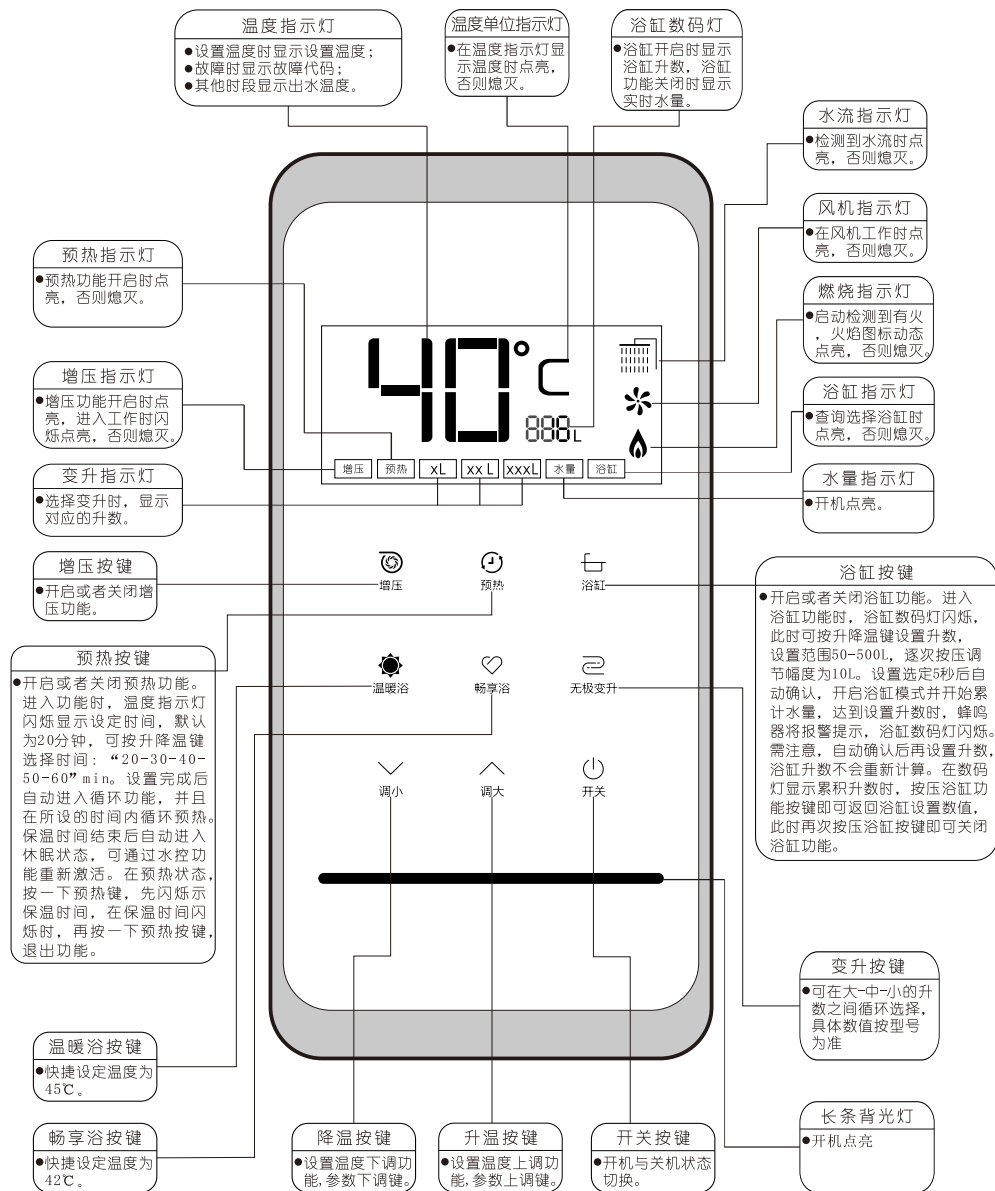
温度指示灯
●设置温度时显示设置温度；
●故障时显示故障代码；
●其他时段显示出水温度。

温度单位指示灯
●在温度指示灯显示温度时点亮，否则熄灭。

浴缸数码灯
●浴缸开启时显示浴缸升数，浴缸功能关闭时显示实时水量。

水流指示灯
●检测到水流时点亮，否则熄灭。

风机指示灯
●在风机工作时点亮，否则熄灭。

预热指示灯
●预热功能开启时点亮，否则熄灭。

燃烧指示灯
●启动检测到有火，火焰图标动态点亮，否则熄灭。

40°C

888L

增压指示灯
●增压功能开启时点亮，进入工作时闪烁点亮，否则熄灭。

浴缸指示灯
●查询选择浴缸时点亮，否则熄灭。

增压 预热 xL xx L xxxL 水量 浴缸

变升指示灯
●选择变升时，显示对应的升数。

水量指示灯
●开机点亮。

增压按键
●开启或者关闭增压功能。

增压 预热 浴缸

浴缸按键
●开启或者关闭浴缸功能。进入浴缸功能时，浴缸数码灯闪烁，此时可按升降温键设置升数，设置范围50-500L，逐次按压调节幅度为10L。设置选定5秒后自动确认，开启浴缸模式并开始累计水量，达到设置升数时，蜂鸣器将报警提示，浴缸数码灯闪烁。需注意，自动确认后再设置升数，浴缸升数不会重新计算。在数码灯显示累积升数时，按压浴缸功能按键即可返回浴缸设置数值，此时再次按压浴缸按键即可关闭浴缸功能。

预热按键
●开启或者关闭预热功能。进入功能时，温度指示灯闪烁显示设定时间，默认为20分钟，可按升降温键选择时间："20-30-40-50-60"min。设置完成后自动进入循环功能，并且在所设的时间内循环预热。保温时间结束后自动进入休眠状态，可通过水控功能重新激活。在预热状态，按一下预热键，先闪烁示保温时间，在保温时间闪烁时，再按一下预热按键，退出功能。

温暖浴 畅享浴 无极变升

调小 调大 开关

变升按键
●可在大-中-小的升数之间循环选择，具体数值按型号为准

温暖浴按键
●快捷设定温度为45℃。

长条背光灯
●开机点亮

畅享浴按键
●快捷设定温度为42℃。

降温按键
●设置温度下调功能，参数下调键。

升温按键
●设置温度上调功能，参数上调键。

开关按键
●开机与关机状态切换。